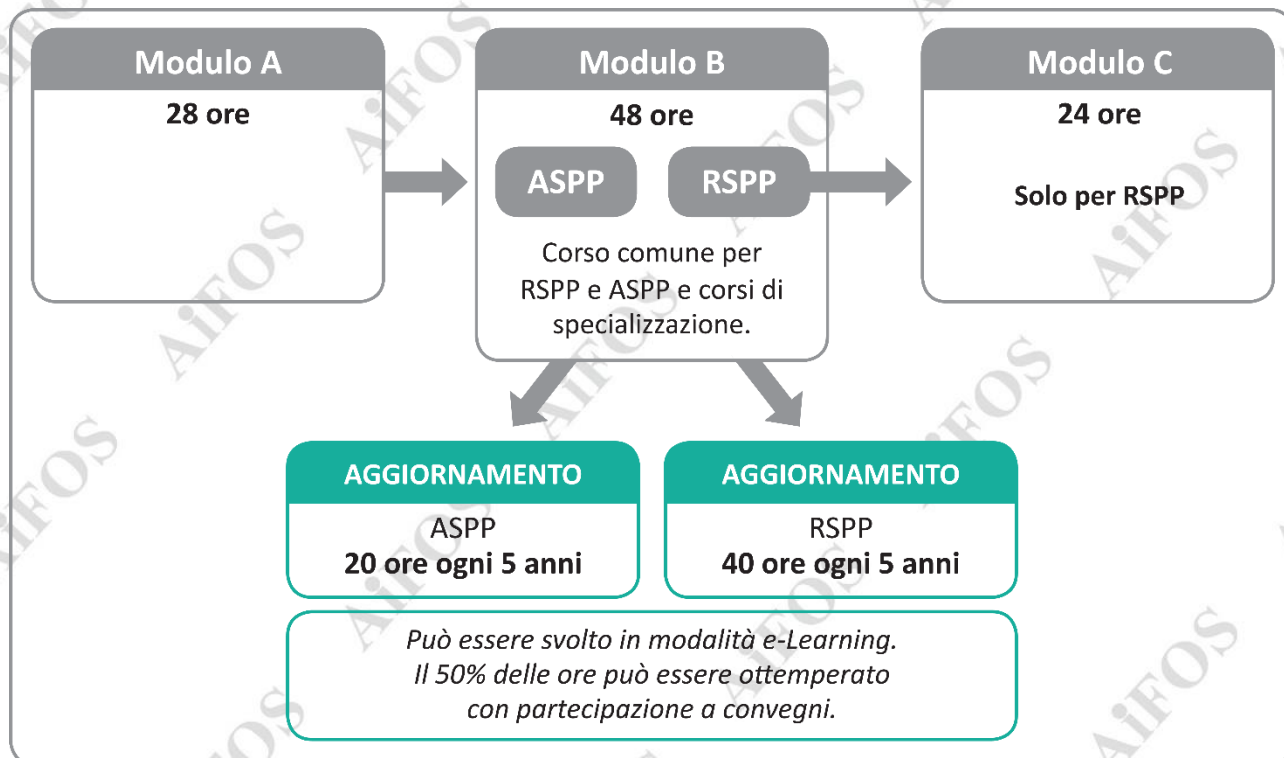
Modulo A
28 ore

Modulo B
48 ore
ASPP
RSPP
Corso comune per RSPP e ASPP e corsi di specializzazione.

Modulo C
24 ore
Solo per RSPP

AGGIORNAMENTO
ASPP
20 ore ogni 5 anni

AGGIORNAMENTO
RSPP
40 ore ogni 5 anni

Può essere svolto in modalità e-Learning.
Il 50% delle ore può essere ottemperato con partecipazione a convegni.

AiFOS AiFOS AiFOS AiFOS AiFOS AiFOS AiFOS AiFOS AiFOS AiFOS AiFOS AiFOS AiFOS